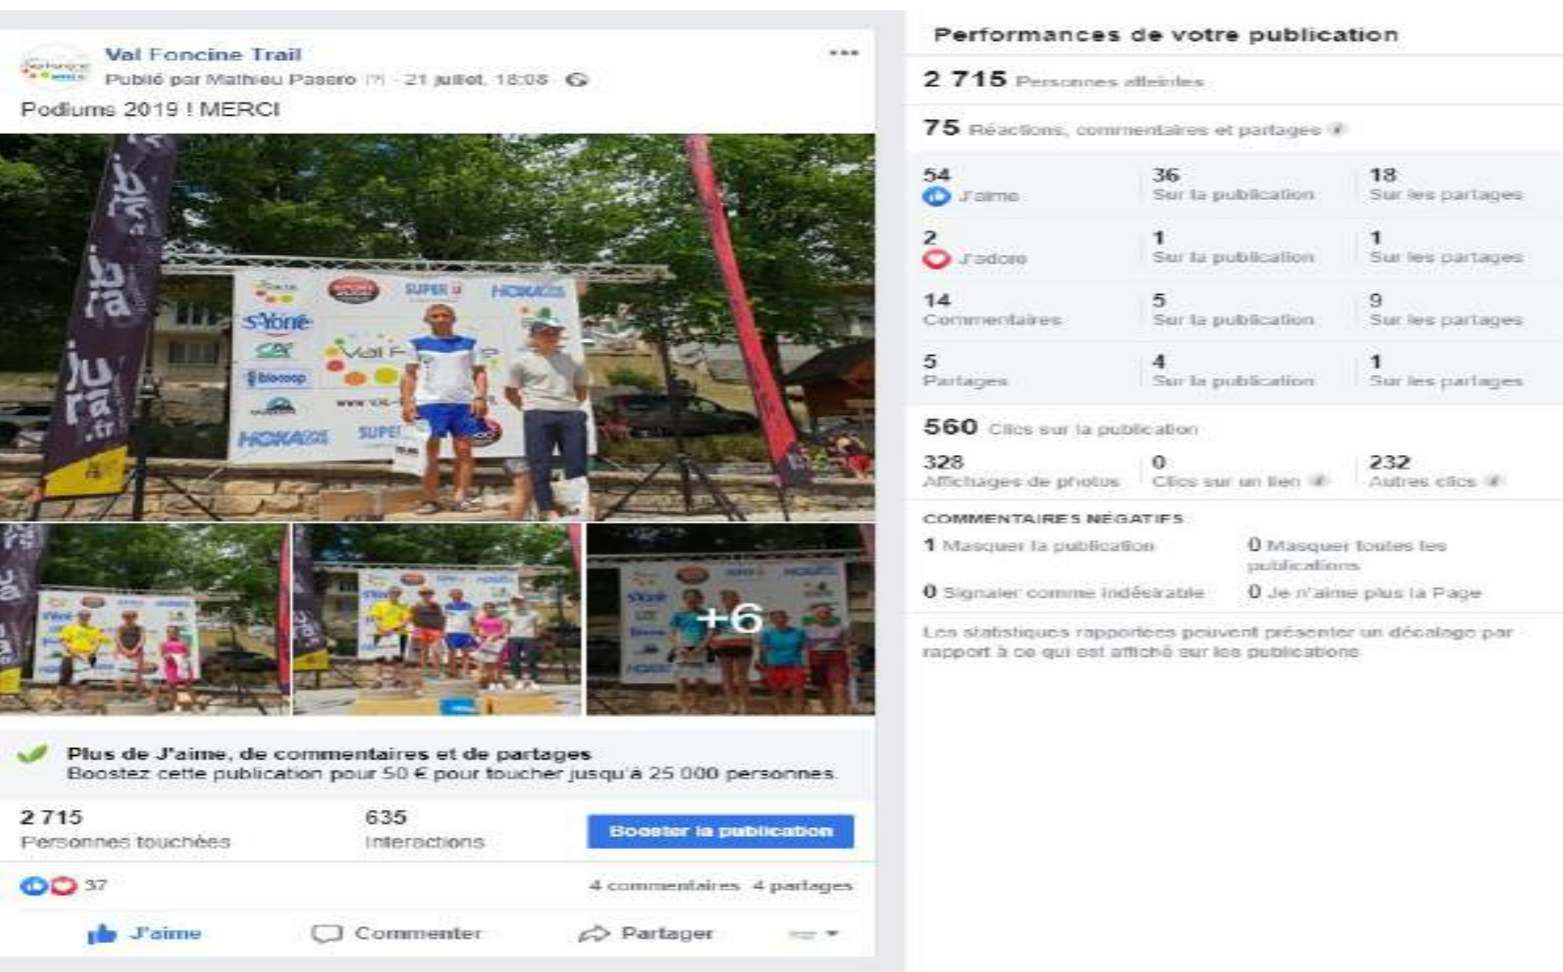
Val Foncine Trail
Publié par Mathieu Pasero [?] · 21 juillet, 18:08
Podiums 2019 ! MERCI

+6

Plus de J'aime, de commentaires et de partages
Boostez cette publication pour 50 € pour toucher jusqu'à 25 000 personnes.

2 715
Personnes touchées

635
Interactions

Booster la publication

37

4 commentaires 4 partages

J'aime Commenter Partager

Performances de votre publication

2 715 Personnes atteintes

75 Réactions, commentaires et partages

| | | |
|---|---|---|
| 54 J'aime | 36 Sur la publication | 18 Sur les partages |
| 2 J'adore | 1 Sur la publication | 1 Sur les partages |
| 14 Commentaires | 5 Sur la publication | 9 Sur les partages |
| 5 Partages | 4 Sur la publication | 1 Sur les partages |

560 Clics sur la publication

| | | |
|---|---|---|
| 328 Affichages de photos | 0 Clics sur un lien | 232 Autres clics |

COMMENTAIRES NÉGATIFS

1 Masquer la publication
0 Masquer toutes les publications
0 Signaler comme indésirable
0 Je n'aime plus la Page

Les statistiques rapportées peuvent présenter un décalage par rapport à ce qui est affiché sur les publications